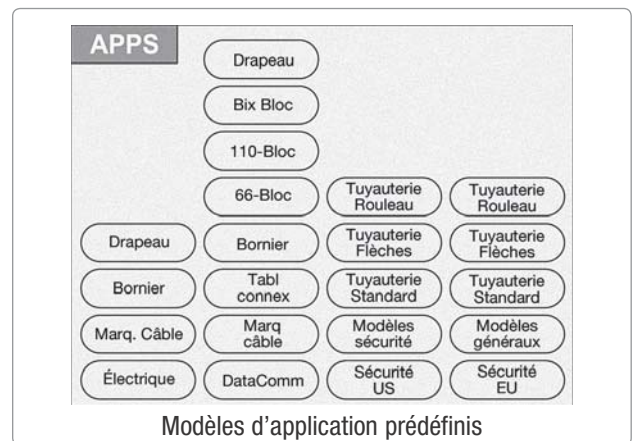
APPS

Drapeau

Bix Bloc

110-Bloc

66-Bloc

Tuyauterie Rouleau

Tuyauterie Rouleau

Drapeau

Bornier

Tuyauterie Flèches

Tuyauterie Flèches

Bornier

Tabl connex

Tuyauterie Standard

Tuyauterie Standard

Marq. Câble

Marq câble

Modèles sécurité

Modèles généraux

Électrique

DataComm

Sécurité US

Sécurité EU

Modèles d'application prédéfinis